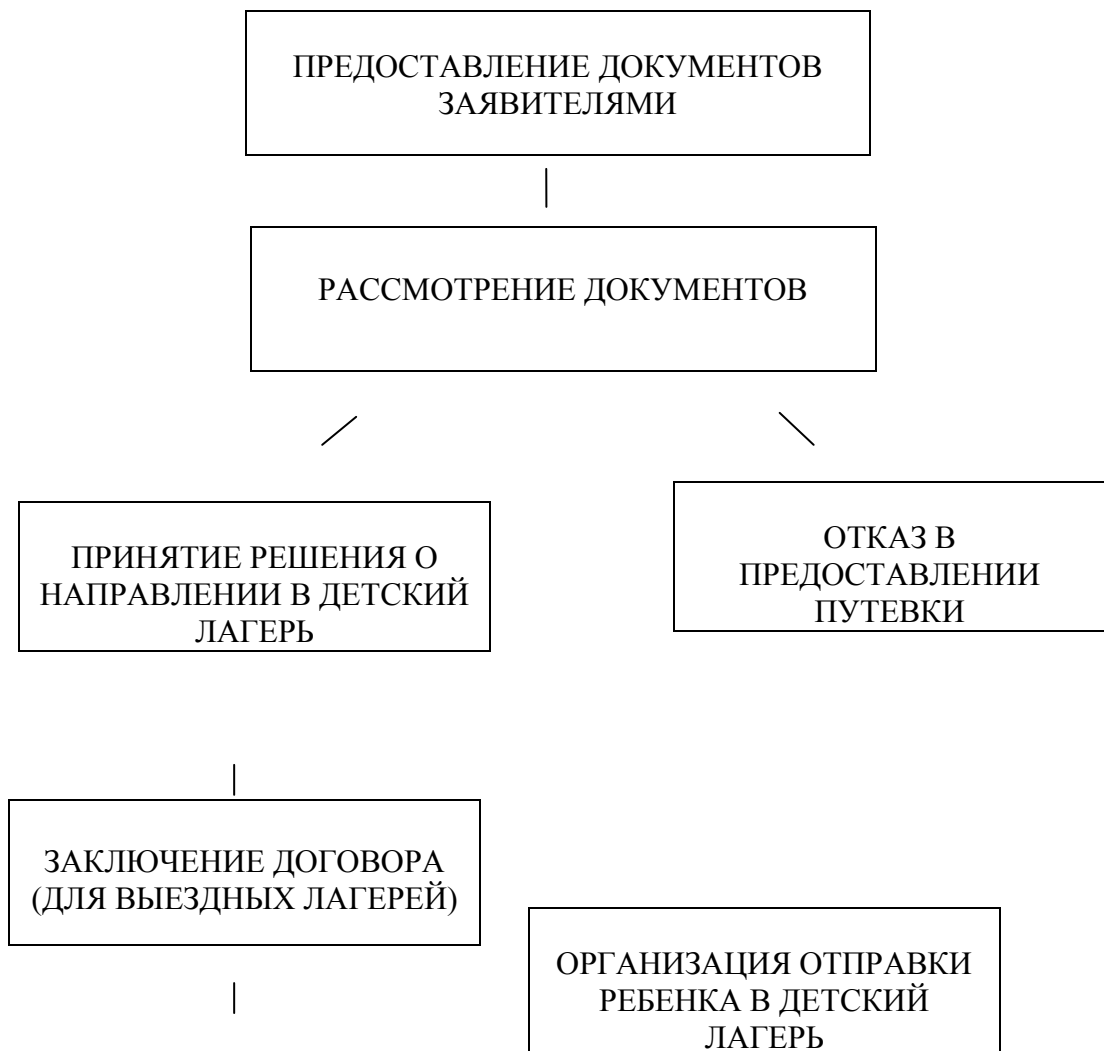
ПРЕДОСТАВЛЕНИЕ ДОКУМЕНТОВ ЗАЯВИТЕЛЯМИ

РАССМОТРЕНИЕ ДОКУМЕНТОВ

ПРИНЯТИЕ РЕШЕНИЯ О НАПРАВЛЕНИИ В ДЕТСКИЙ ЛАГЕРЬ

ОТКАЗ В ПРЕДОСТАВЛЕНИИ ПУТЕВКИ

ЗАКЛЮЧЕНИЕ ДОГОВОРА (ДЛЯ ВЫЕЗДНЫХ ЛАГЕРЕЙ)

ОРГАНИЗАЦИЯ ОТПРАВКИ РЕБЕНКА В ДЕТСКИЙ ЛАГЕРЬ